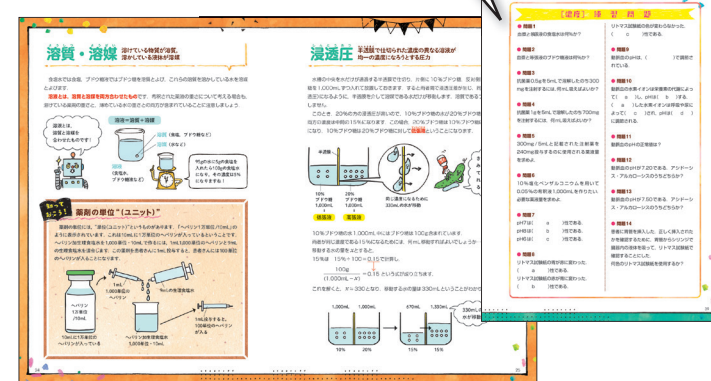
溶質・溶媒

溶けている物質が溶質、溶かしている液体が溶媒

溶液とは、溶質と溶媒を均等な状態のもので

浸透圧

半透膜で仕切られた濃度の異なる溶液が均一の濃度になろうとする圧力

溶液 ＝ 溶質 ＋ 溶媒

溶質（食塩、ブドウ糖など）

溶媒（水など）

知っておこう

薬剤の単位"（ユニット）"

ヘパリン

【要点】 演習問題

●問題1

●問題2

●問題3

●問題4

●問題5

●問題6

●問題7

●問題8

●問題9

●問題10

●問題11

●問題12

●問題13

●問題14

10% ブドウ糖 1,000mL

20% ブドウ糖 1,000mL

低張液

高張液

10%

15%

1,000mL

1,000mL

670mL

1,330mL